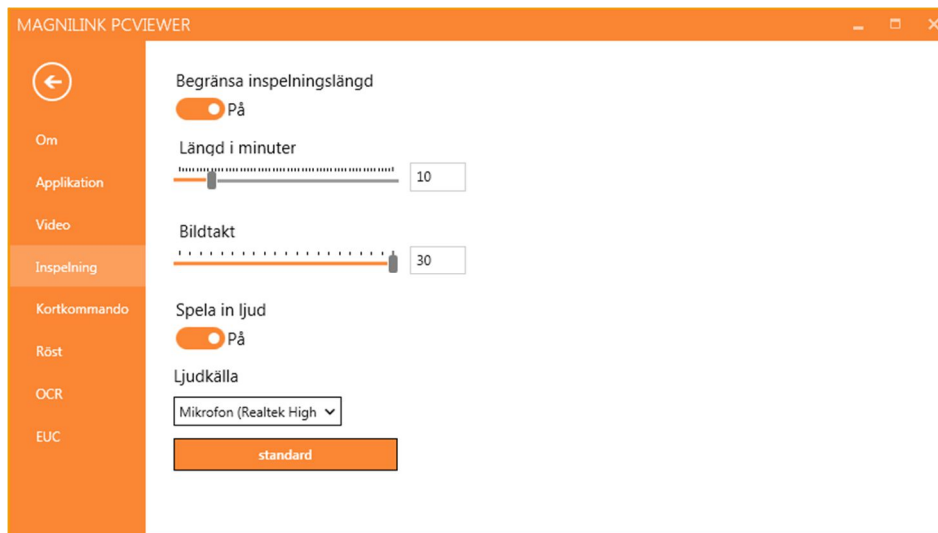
MAGNILINK PCVIEWER

Om

Applikation

Video

Inspelning

Kortkommando

Röst

OCR

EUC

Begränsa inspelningslängd

På

Längd i minuter

10

Bildtakt

30

Spela in ljud

På

Ljudkälla

Mikrofon (Realtek High

standard